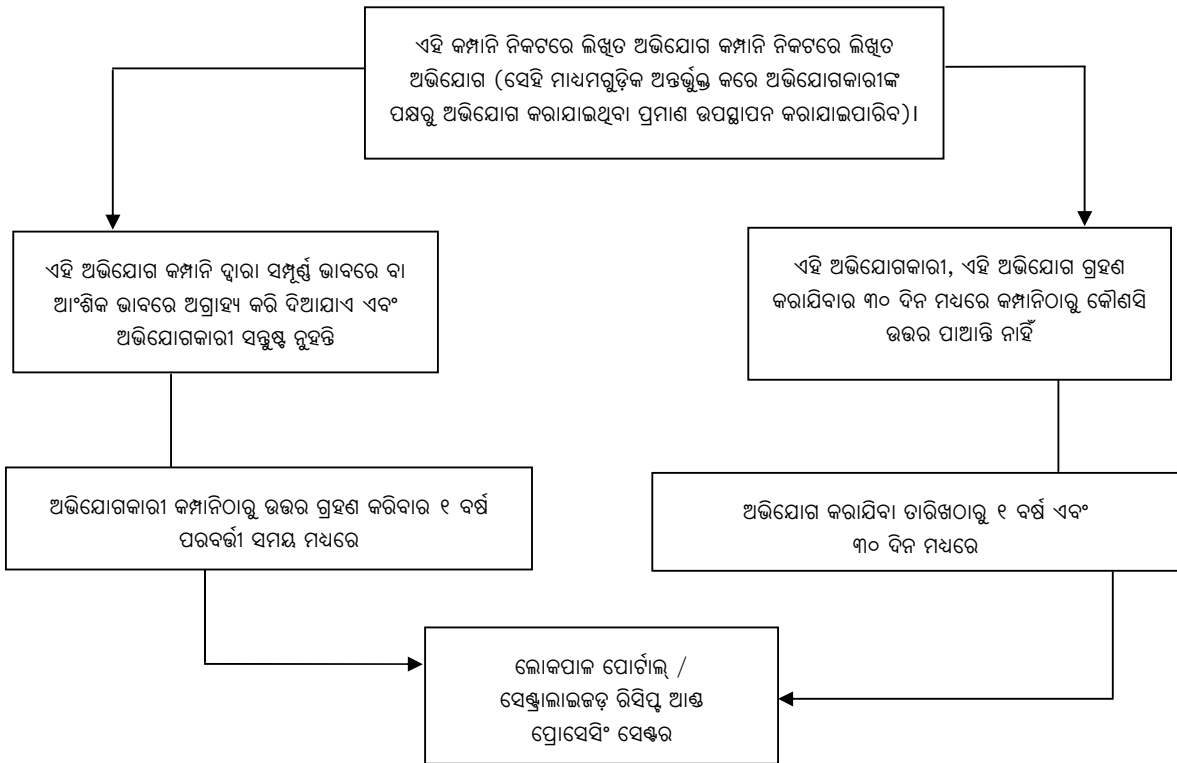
ଏହି କମ୍ପାନି ନିକଟରେ ଲିଖିତ ଅଭିଯୋଗ କମ୍ପାନି ନିକଟରେ ଲିଖିତ ଅଭିଯୋଗ (ସେହି ମାଧ୍ୟମଗୁଡ଼ିକ ଅନ୍ତର୍ଭୁକ୍ତ କରେ ଅଭିଯୋଗକାରୀଙ୍କ ପକ୍ଷରୁ ଅଭିଯୋଗ କରାଯାଇଥିବା ପ୍ରମାଣ ଉପସ୍ଥାପନ କରାଯାଇପାରିବ)।

ଏହି ଅଭିଯୋଗ କମ୍ପାନି ଦ୍ୱାରା ସମ୍ପୂର୍ଣ୍ଣ ଭାବରେ ବା ଆଂଶିକ ଭାବରେ ଅଗ୍ରାହ୍ୟ କରି ଦିଆଯାଏ ଏବଂ ଅଭିଯୋଗକାରୀ ସନ୍ତୁଷ୍ଟ ନୁହନ୍ତି

ଏହି ଅଭିଯୋଗକାରୀ, ଏହି ଅଭିଯୋଗ ଗ୍ରହଣ କରାଯିବାର ୩୦ ଦିନ ମଧ୍ୟରେ କମ୍ପାନିଠାରୁ କୌଣସି ଉତ୍ତର ପାଆନ୍ତି ନାହିଁ

ଅଭିଯୋଗକାରୀ କମ୍ପାନିଠାରୁ ଉତ୍ତର ଗ୍ରହଣ କରିବାର ୧ ବର୍ଷ ପରବର୍ତ୍ତୀ ସମୟ ମଧ୍ୟରେ

ଅଭିଯୋଗ କରାଯିବା ତାରିଖଠାରୁ ୧ ବର୍ଷ ଏବଂ ୩୦ ଦିନ ମଧ୍ୟରେ

ଲୋକପାଳ ପୋର୍ଟାଲ୍ / ସେଣ୍ଟ୍ରାଲାଇଜଡ଼ ରିସିପ୍ଟ ଆଣ୍ଡ ପ୍ରୋସେସିଂ ସେଣ୍ଟର